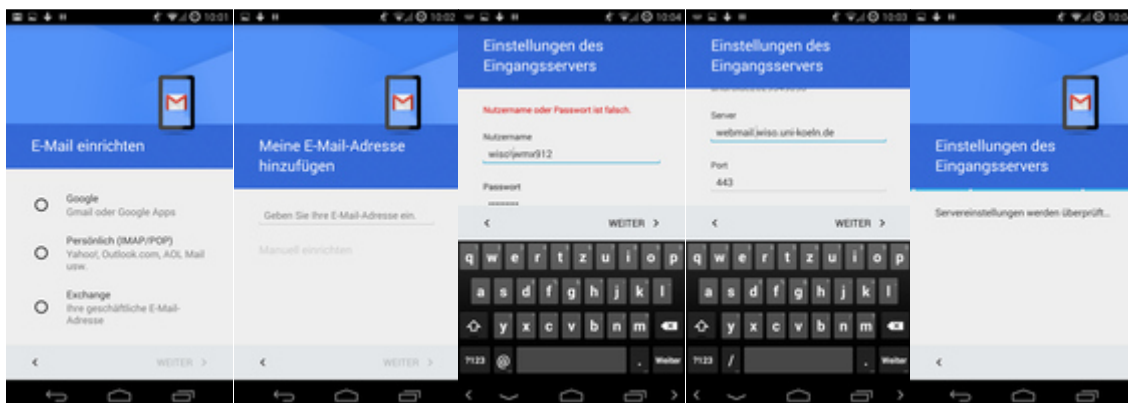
10:01

E-Mail einrichten

Google
Gmail oder Google Apps

Persönlich (IMAP/POP)
Yahoo!, Outlook.com, AOL Mail usw.

Exchange
Ihre geschäftliche E-Mail-Adresse

<

WEITER >

10:02

Meine E-Mail-Adresse hinzufügen

Geben Sie Ihre E-Mail-Adresse ein.

Manuell einrichten

<

WEITER >

10:04

Einstellungen des Eingangsservers

Nutzername oder Passwort ist falsch.

Nutzername
wiso\jwmr912

Passwort
•••••••

<

WEITER >

q w e r t z u i o p
a s d f g h j k l
y x c v b n m
?123 @ . Weiter

10:03

Einstellungen des Eingangsservers

Server
webmail.wiso.uni-koeln.de

Port
443

<

WEITER >

q w e r t z u i o p
a s d f g h j k l
y x c v b n m
?123 / . Weiter

10:0

Einstellungen des Eingangsservers

Servereinstellungen werden überprüft...

<